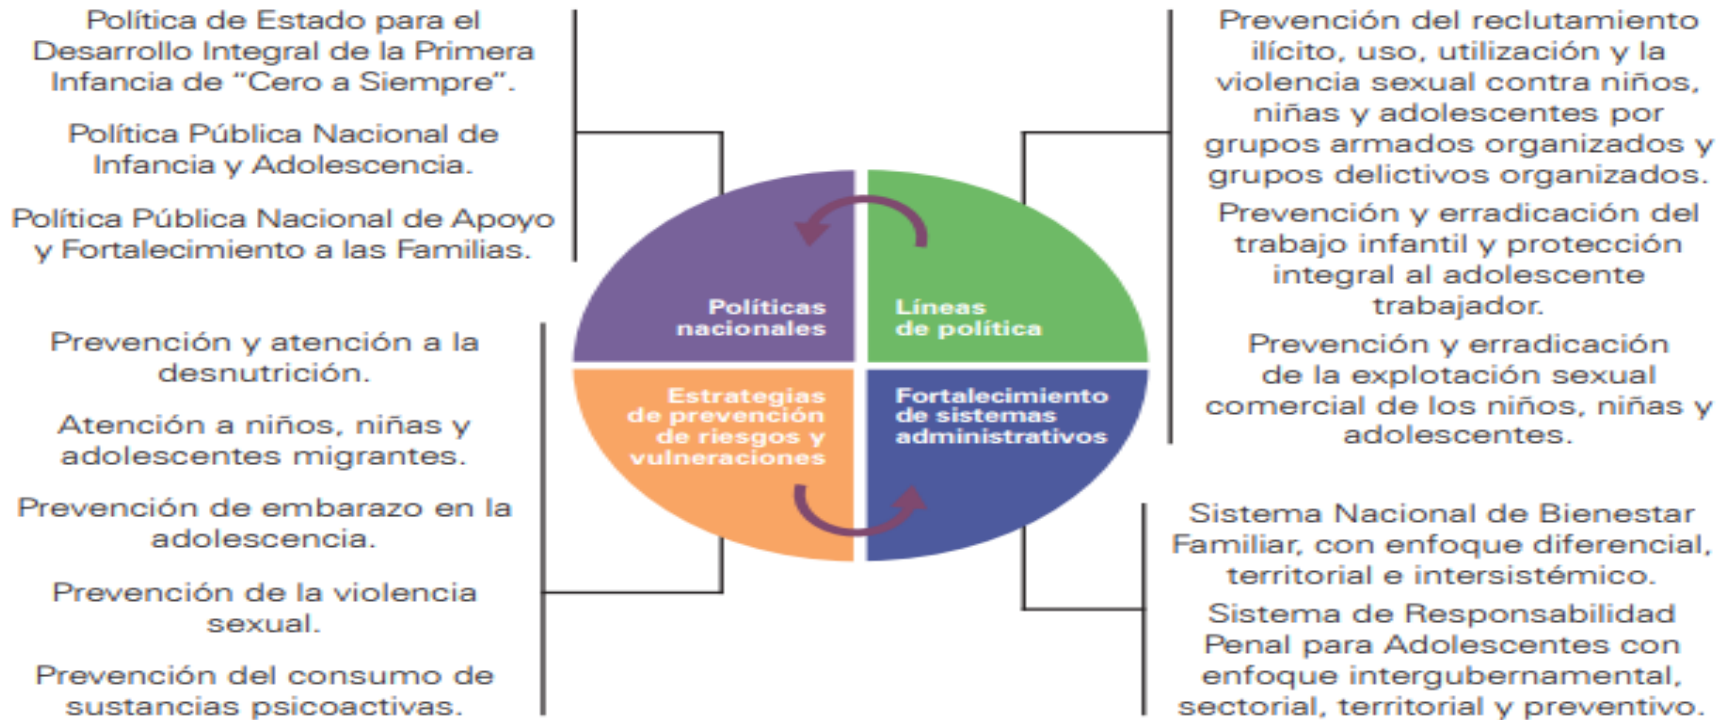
Política de Estado para el Desarrollo Integral de la Primera Infancia de "Cero a Siempre".

Política Pública Nacional de Infancia y Adolescencia.

Política Pública Nacional de Apoyo y Fortalecimiento a las Familias.

Prevención y atención a la desnutrición.

Atención a niños, niñas y adolescentes migrantes.

Prevención de embarazo en la adolescencia.

Prevención de la violencia sexual.

Prevención del consumo de sustancias psicoactivas.

Políticas nacionales

Líneas de política

Estrategias de prevención de riesgos y vulneraciones

Fortalecimiento de sistemas administrativos

Prevención del reclutamiento ilícito, uso, utilización y la violencia sexual contra niños, niñas y adolescentes por grupos armados organizados y grupos delictivos organizados.

Prevención y erradicación del trabajo infantil y protección integral al adolescente trabajador.

Prevención y erradicación de la explotación sexual comercial de los niños, niñas y adolescentes.

Sistema Nacional de Bienestar Familiar, con enfoque diferencial, territorial e intersistémico.

Sistema de Responsabilidad Penal para Adolescentes con enfoque intergubernamental, sectorial, territorial y preventivo.